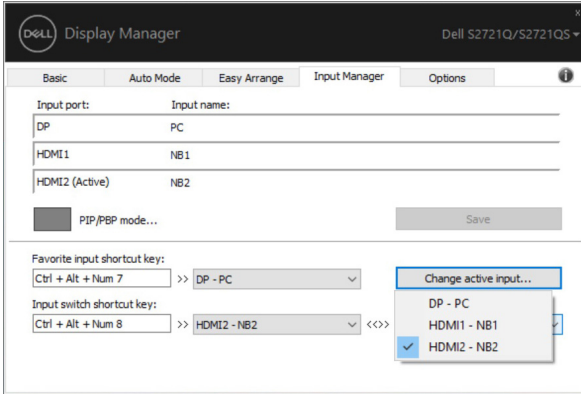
DELL Display Manager

Dell S2721Q/S2721QS

Basic | Auto Mode | Easy Arrange | Input Manager | Options

Input port: Input name:

DP PC

HDMI1 NB1

HDMI2 (Active) NB2

PIP/PBP mode...

Save

Favorite input shortcut key:

Ctrl + Alt + Num 7 >> DP - PC

Change active input...

Input switch shortcut key:

Ctrl + Alt + Num 8 >> HDMI2 - NB2 <<>>

DP - PC

HDMI1 - NB1

HDMI2 - NB2